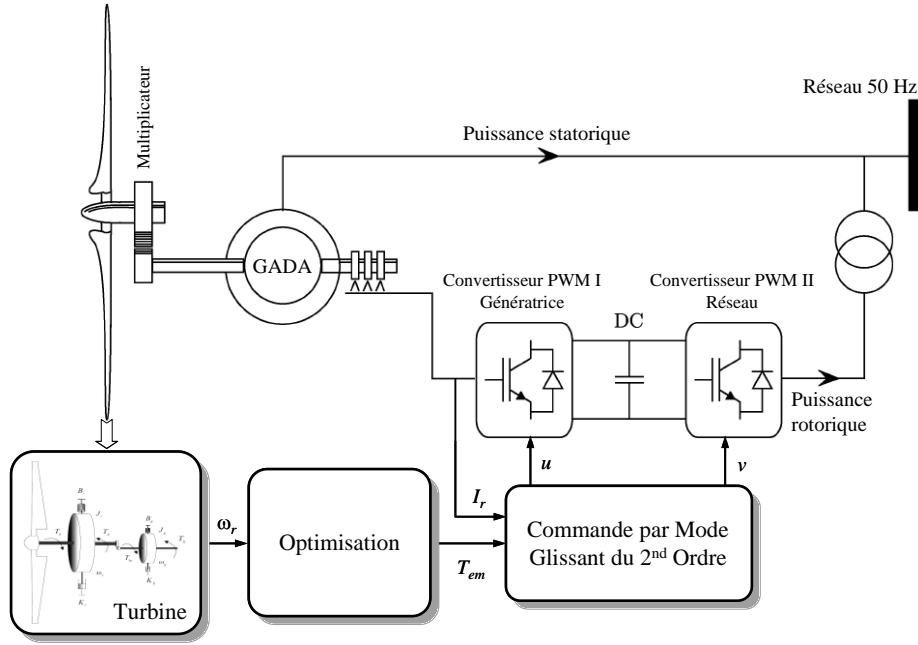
Multiplicateur

Réseau 50 Hz

Puissance statorique

GADA

Convertisseur PWM I
Génératrice

DC

Convertisseur PWM II
Réseau

Puissance rotorique

Turbine

$\omega_r$

Optimisation

$I_r$

$u$

$v$

Commande par Mode Glissant du 2nd Ordre

$T_{em}$